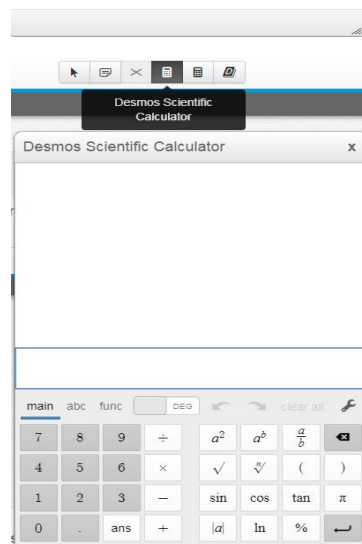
Desmos Scientific Calculator

Desmos Scientific Calculator x

main abc func DEG clear all

| 7 | 8 | 9 | ÷ | $a^2$ | $a^b$ | $\frac{a}{b}$ | ⌫ |
|---|---|---|---|---|---|---|---|
| 4 | 5 | 6 | × | $\sqrt{}$ | $\sqrt[n]{}$ | ( | ) |
| 1 | 2 | 3 | − | sin | cos | tan | $\pi$ |
| 0 | . | ans | + | $\|a\|$ | ln | % | ↵ |